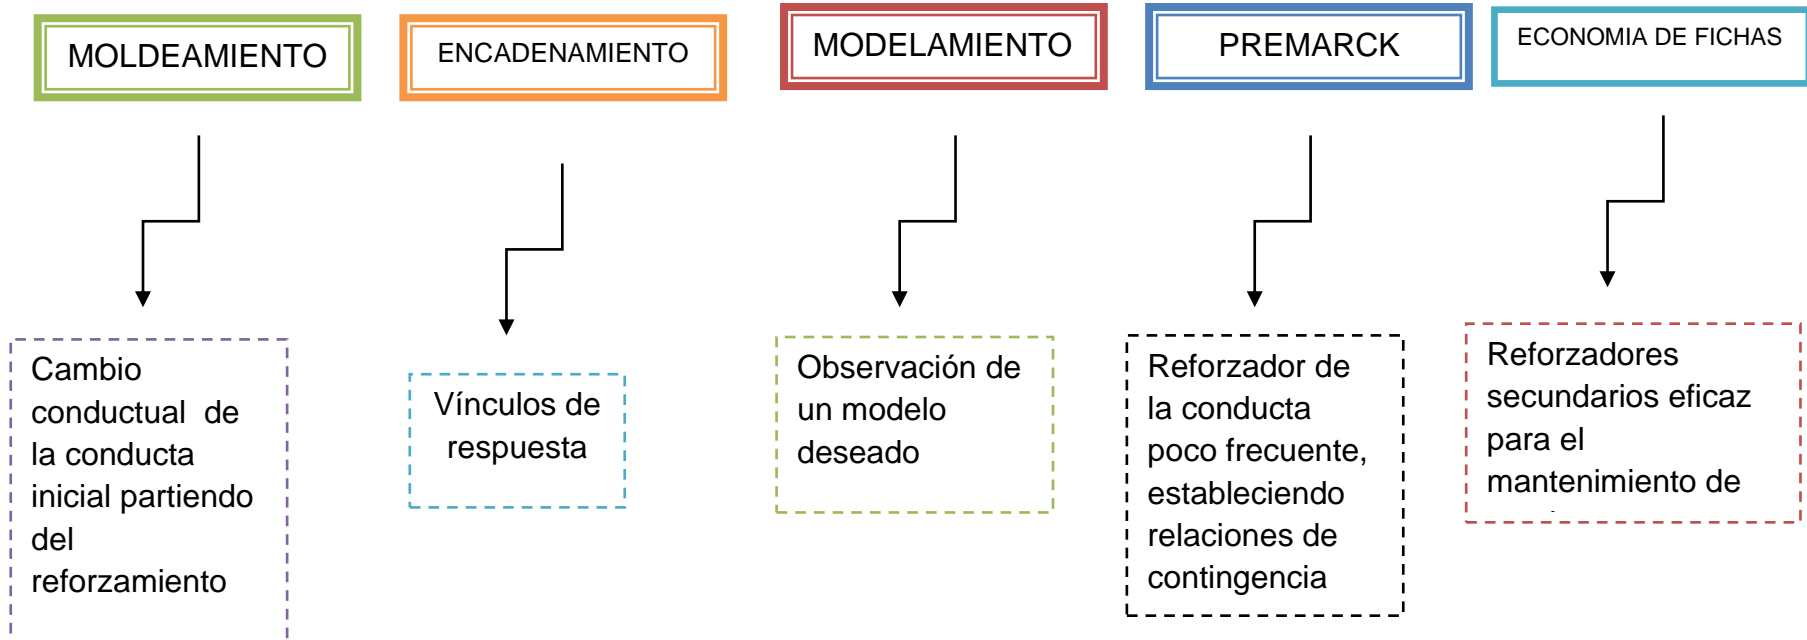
MOLDEAMIENTO

ENCADENAMIENTO

MODELAMIENTO

PREMARCK

ECONOMIA DE FICHAS

Cambio conductual de la conducta inicial partiendo del reforzamiento

Vínculos de respuesta

Observación de un modelo deseado

Reforzador de la conducta poco frecuente, estableciendo relaciones de contingencia

Reforzadores secundarios eficaz para el mantenimiento de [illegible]